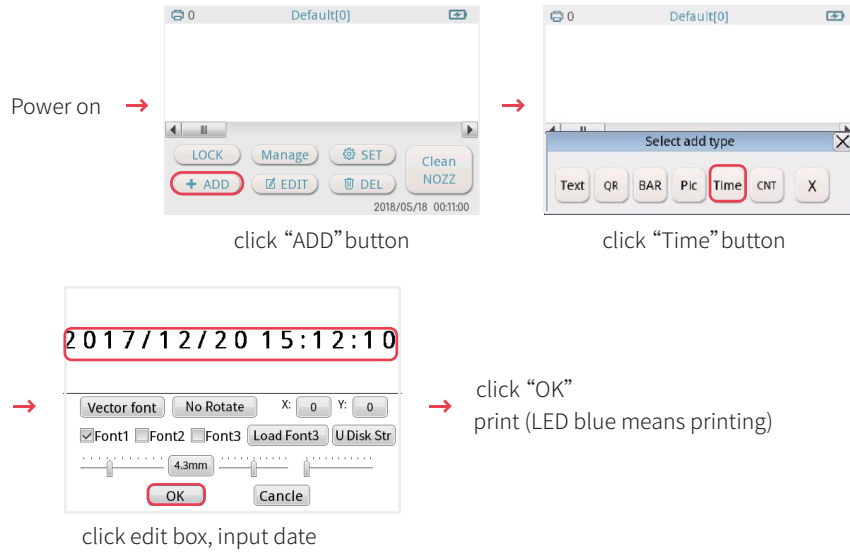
Power on

0 Default[0]

LOCK
Manage
SET
Clean NOZZ
+ ADD
EDIT
DEL
2018/05/18 00:11:00

click “ADD”button

0 Default[0]

Select add type
Text
QR
BAR
Pic
Time
CNT
X

click “Time”button

2017/12/20 15:12:10

Vector font
No Rotate
X: 0
Y: 0
Font1
Font2
Font3
Load Font3
U Disk Str
4.3mm
OK
Cancle

click edit box, input date

click “OK”
print (LED blue means printing)